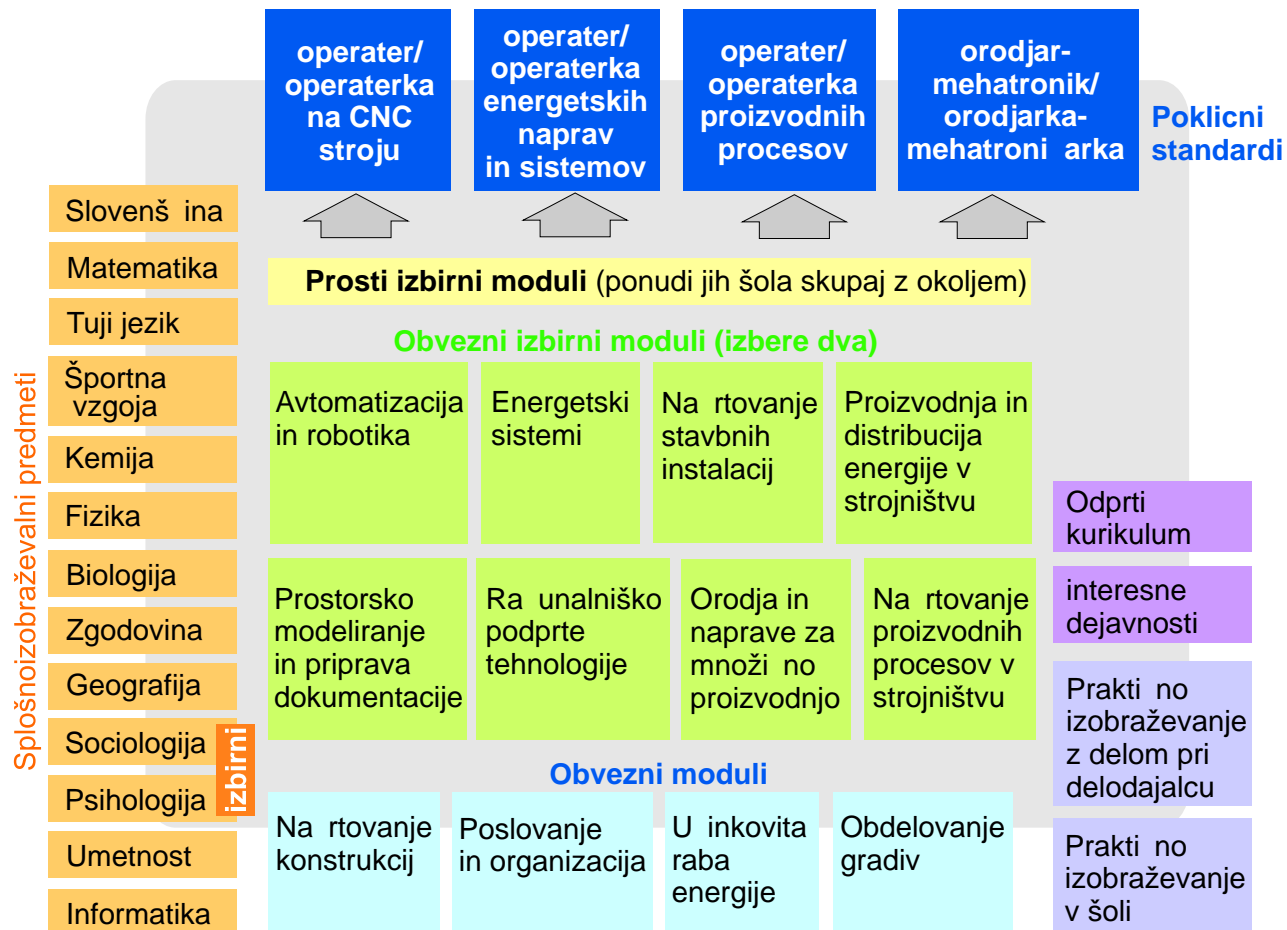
operater/ operaterka na CNC stroju

operater/ operaterka energetskih naprav in sistemov

operater/ operaterka proizvodnih procesov

orodjar-mehatronik/ orodjarka-mehatroni arka

Poklicni standardi

Slovenš ina
Matematika
Tuji jezik
Športna vzgoja
Kemija
Fizika
Biologija
Zgodovina
Geografija
Sociologija
Psihologija
Umetnost
Informatika

izbirni

Splošnoizobraževalni predmeti

Prosti izbirni moduli (ponudi jih šola skupaj z okoljem)

Obvezni izbirni moduli (izbere dva)

Avtomatizacija in robotika

Energetski sistemi

Na rtovanje stavbnih instalacij

Proizvodnja in distribucija energije v strojništvu

Prostorsko modeliranje in priprava dokumentacije

Ra unalniško podprte tehnologije

Orodja in naprave za množi no proizvodnjo

Na rtovanje proizvodnih procesov v strojništvu

Obvezni moduli

Na rtovanje konstrukcij

Poslovanje in organizacija

U inkovita raba energije

Obdelovanje gradiv

Odprti kurikulum

interesne dejavnosti

Prakti no izobraževanje z delom pri delodajalcu

Prakti no izobraževanje v šoli